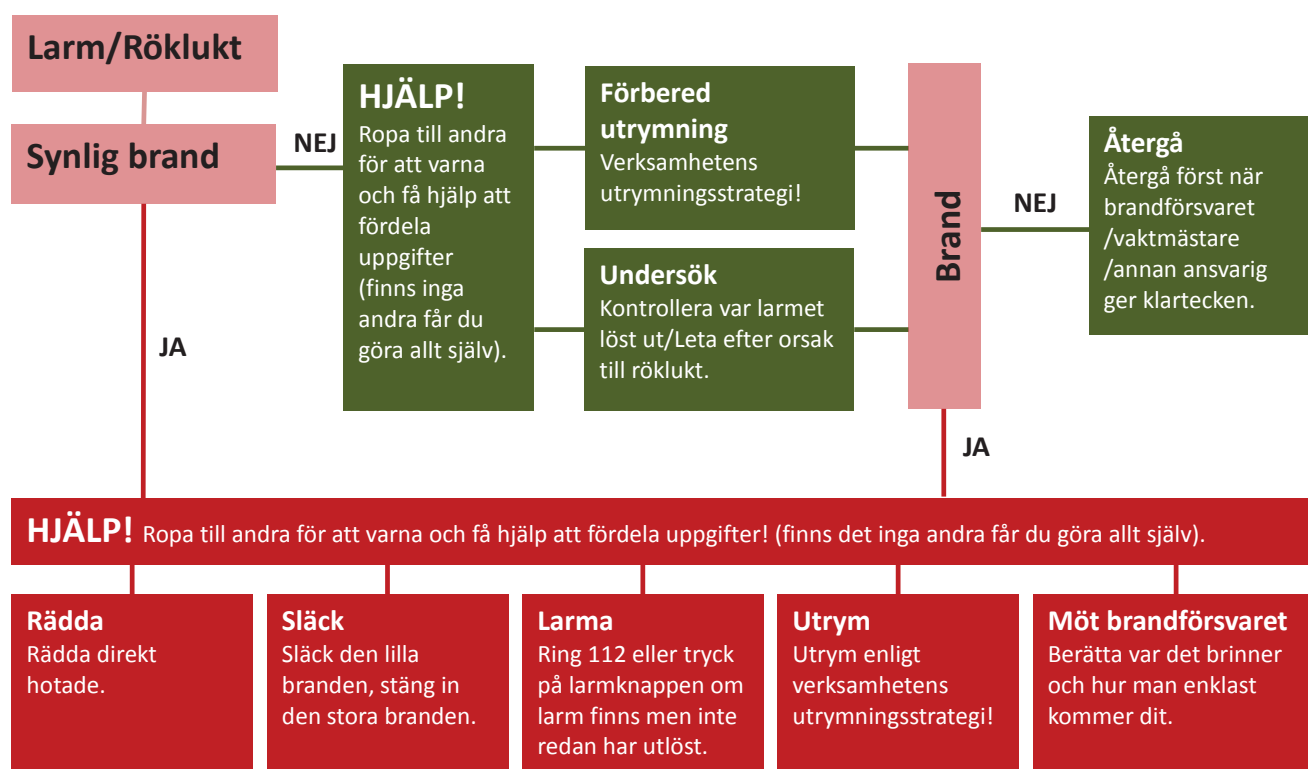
Larm/Röklukt

Synlig brand

NEJ

HJÄLP!
Ropa till andra för att varna och få hjälp att fördela uppgifter (finns inga andra får du göra allt själv).

Förbered utrymning
Verksamhetens utrymningsstrategi!

Undersök
Kontrollera var larmet löst ut/Leta efter orsak till röklukt.

Brand

NEJ

Återgå
Återgå först när brandförsvaret /vaktmästare /annan ansvarig ger klartecken.

JA

JA

HJÄLP! Ropa till andra för att varna och få hjälp att fördela uppgifter! (finns det inga andra får du göra allt själv).

Rädda
Rädda direkt hotade.

Släck
Släck den lilla branden, stäng in den stora branden.

Larma
Ring 112 eller tryck på larmknappen om larm finns men inte redan har utlöst.

Utrym
Utrym enligt verksamhetens utrymningsstrategi!

Möt brandförsvaret
Berätta var det brinner och hur man enklast kommer dit.